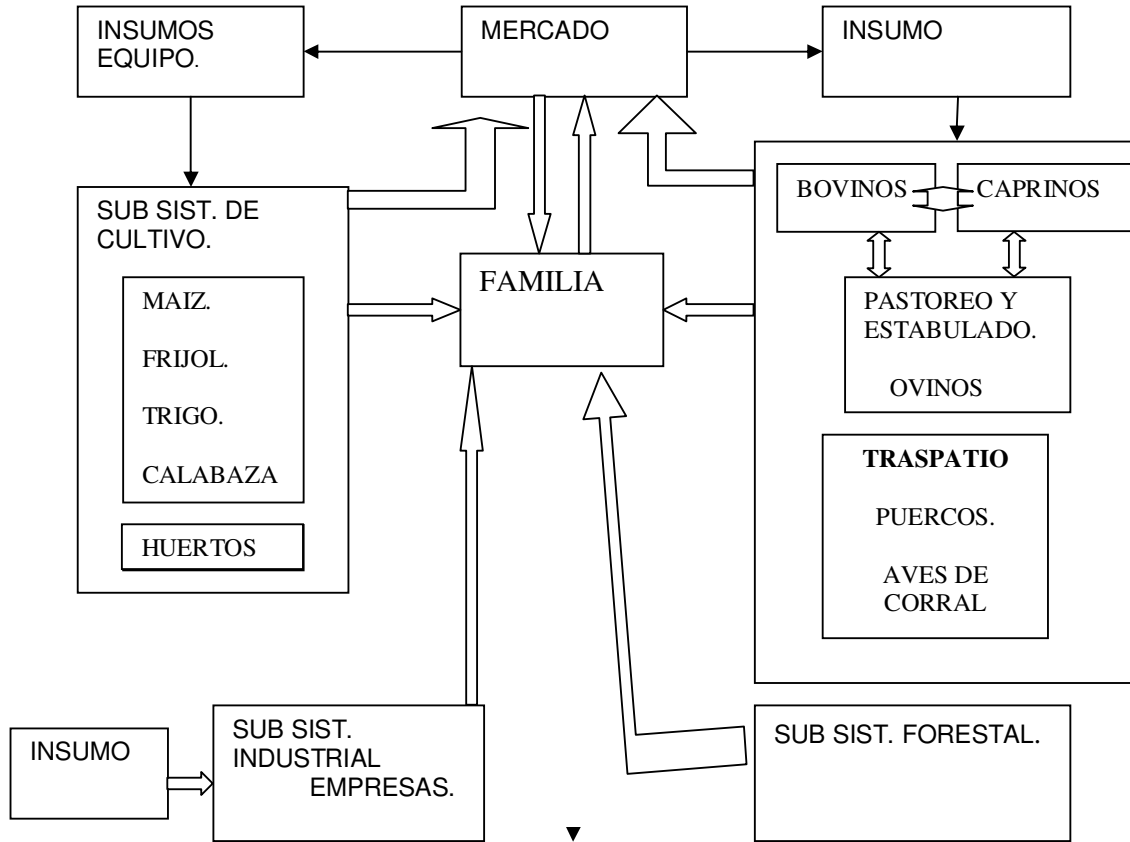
INSUMOS EQUIPO.

MERCADO

INSUMO

SUB SIST. DE CULTIVO.

MAIZ.

FRIJOL.

TRIGO.

CALABAZA

HUERTOS

FAMILIA

BOVINOS

CAPRINOS

PASTOREO Y ESTABULADO.

OVINOS

**TRASPATIO**

PUERCOS.

AVES DE CORRAL

INSUMO

SUB SIST. INDUSTRIAL EMPRESAS.

SUB SIST. FORESTAL.